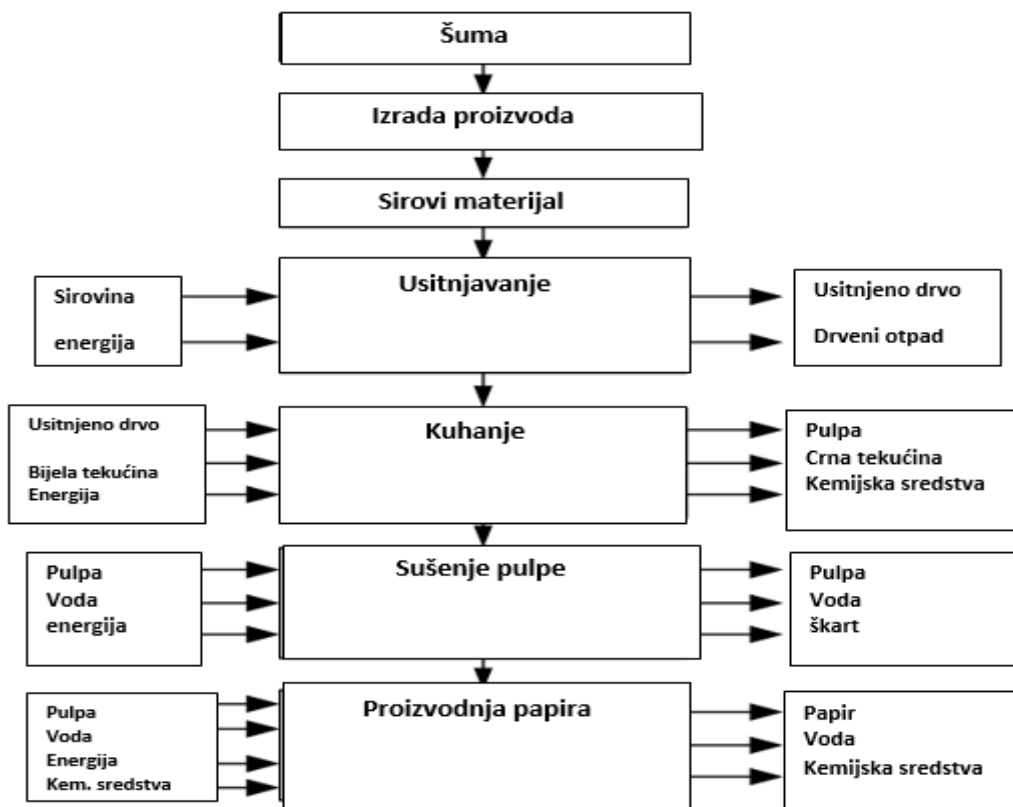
Šuma

Izrada proizvoda

Sirovi materijal

Sirovina
energija

Usitnjavanje

Usitnjeno drvo
Drveni otpad

Usitnjeno drvo
Bijela tekućina
Energija

Kuhanje

Pulpa
Crna tekućina
Kemijska sredstva

Pulpa
Voda
energija

Sušenje pulpe

Pulpa
Voda
škart

Pulpa
Voda
Energija
Kem. sredstva

Proizvodnja papira

Papir
Voda
Kemijska sredstva